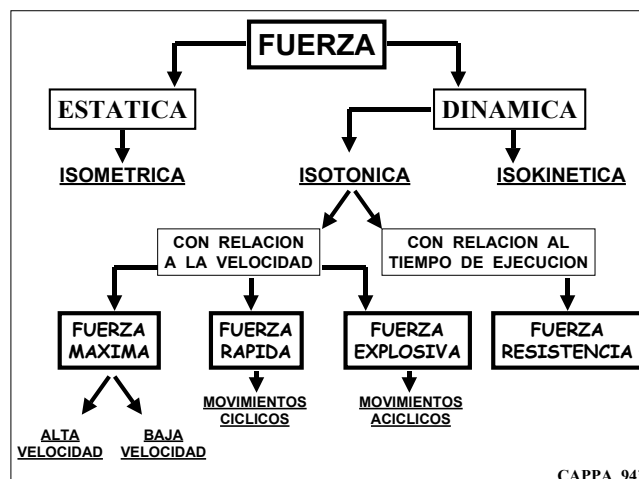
FUERZA

ESTATICA

DINAMICA

ISOMETRICA

ISOTONICA

ISOKINETICA

CON RELACION A LA VELOCIDAD

CON RELACION AL TIEMPO DE EJECUCION

FUERZA MAXIMA

FUERZA RAPIDA

FUERZA EXPLOSIVA

FUERZA RESISTENCIA

MOVIMIENTOS CICLICOS

MOVIMIENTOS ACICLICOS

ALTA VELOCIDAD

BAJA VELOCIDAD

CAPPA 94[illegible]